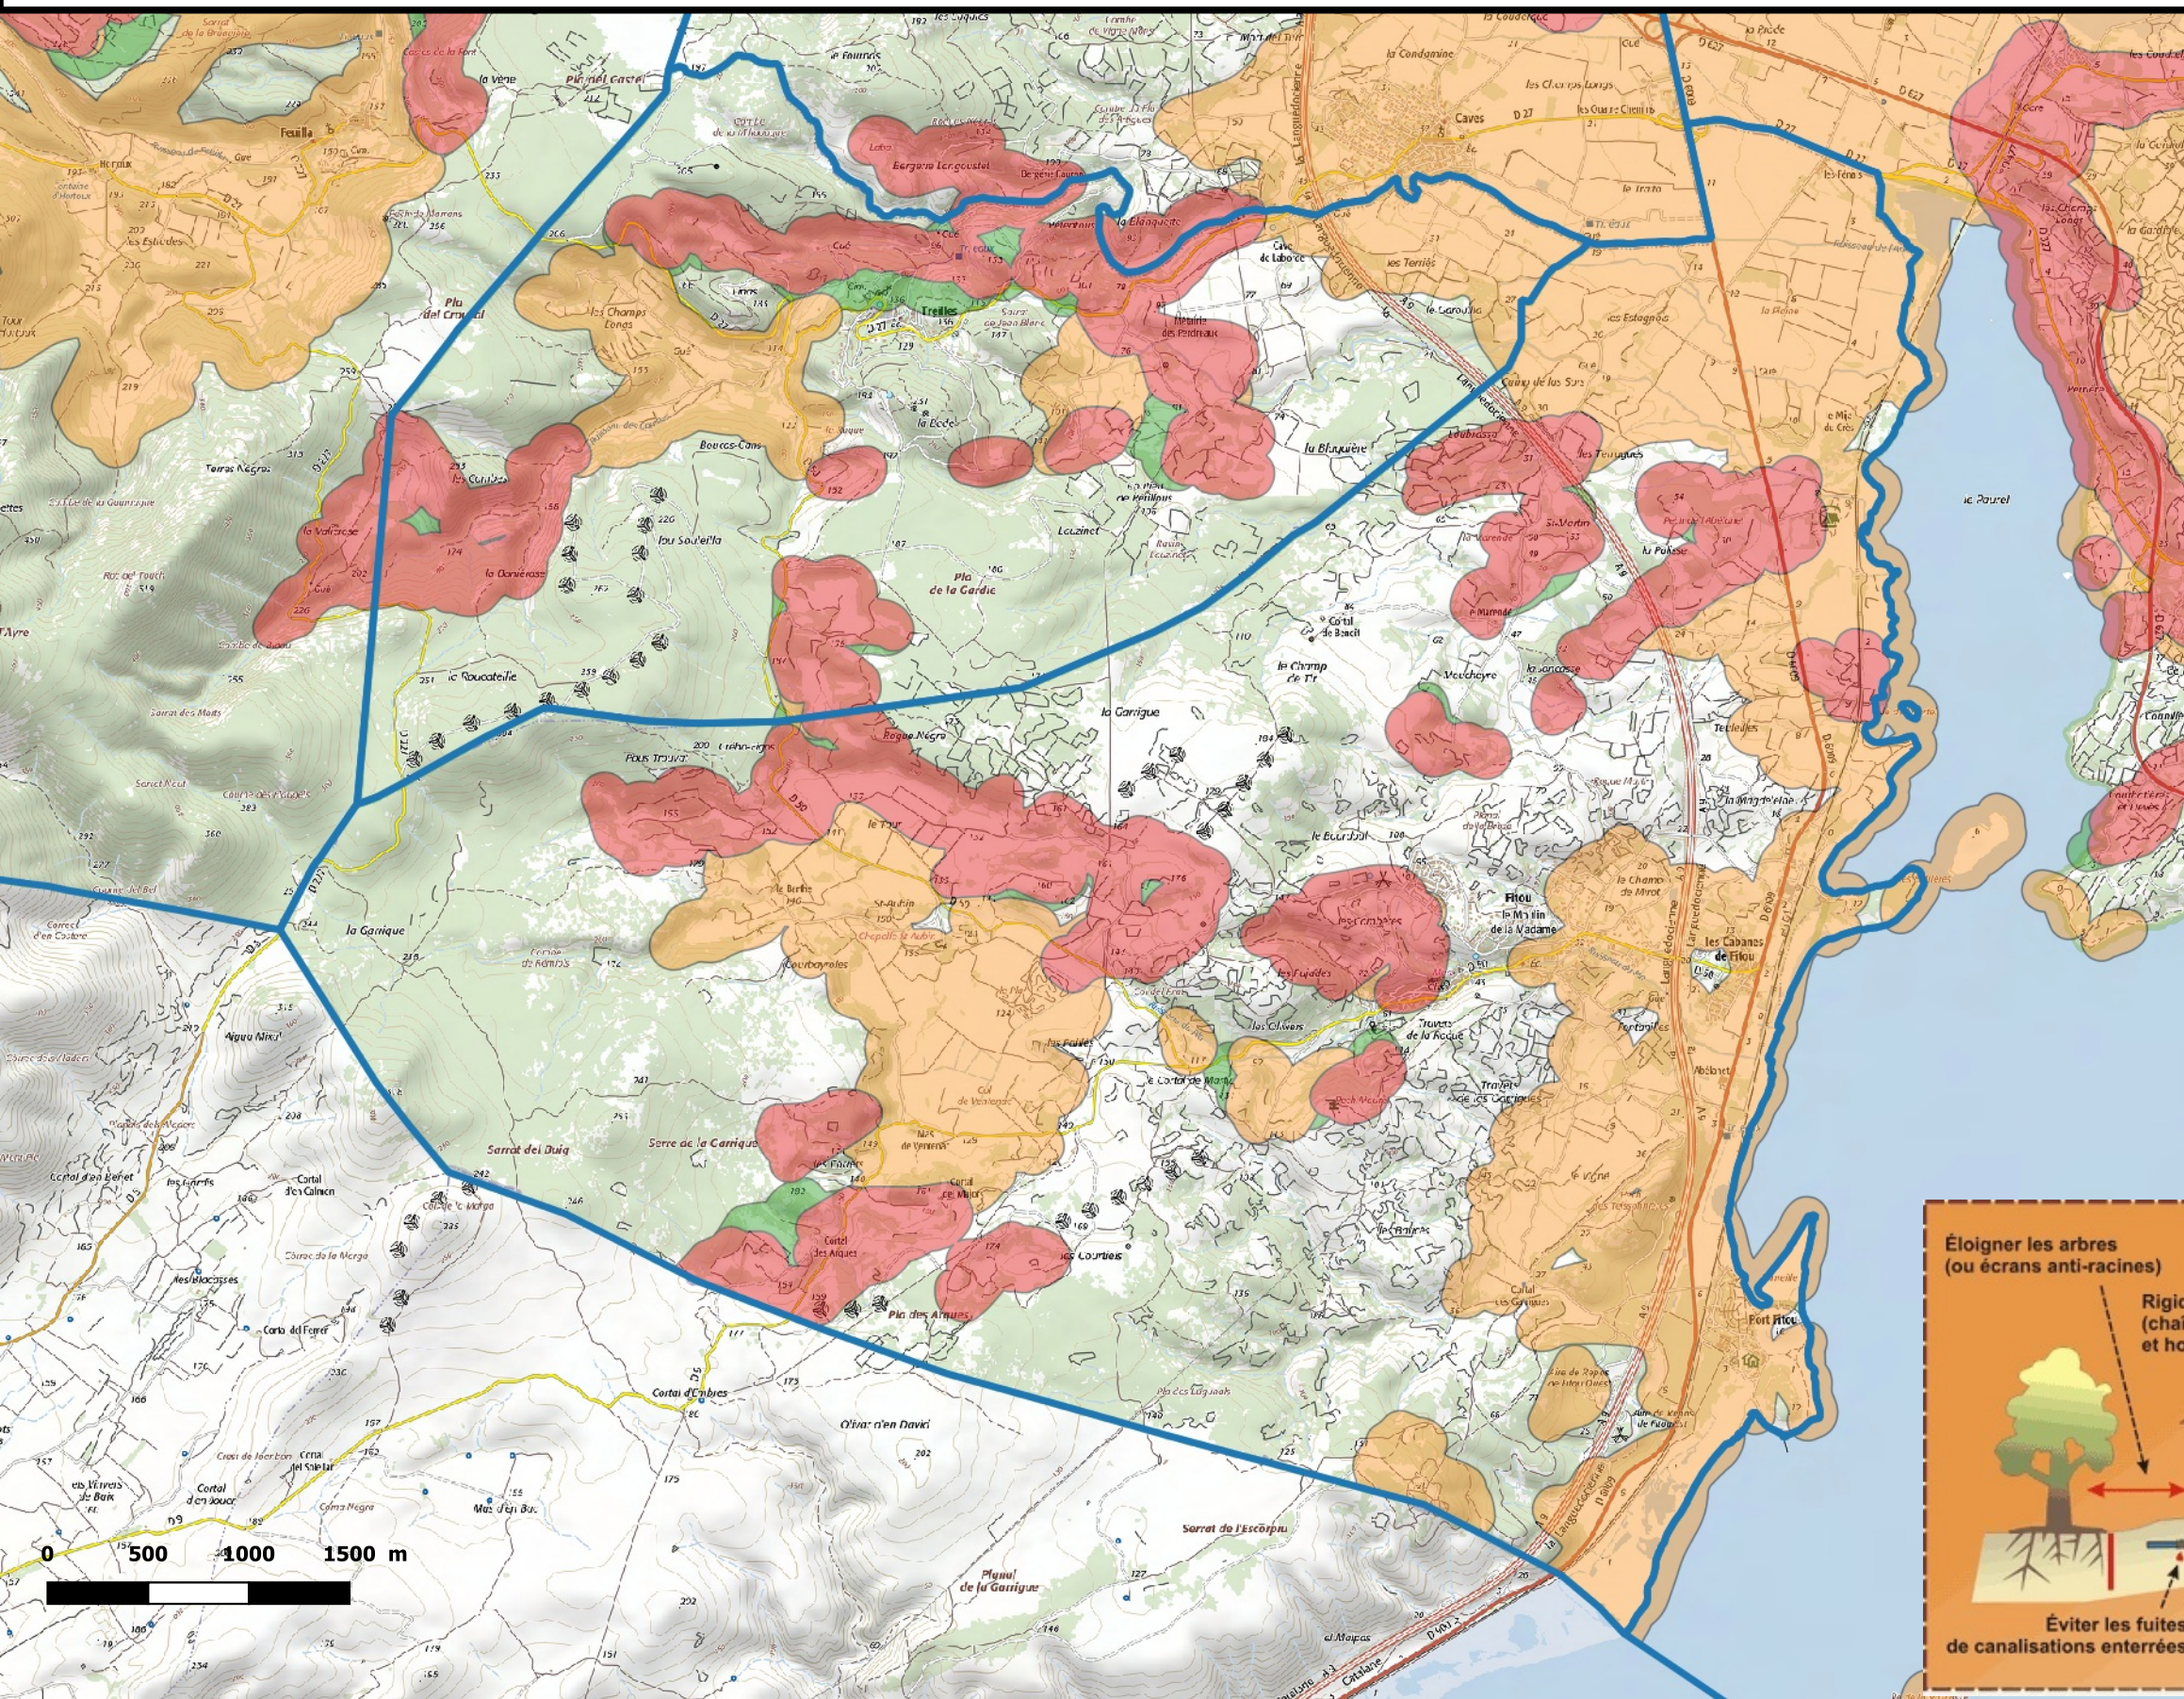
Feuilla

Caves

la Garrigue

Pla de la Garde

Fitou

Les Cabanes de Fitou

Port Fitou

Serrat del Duig

Pla des Aramus

la Condamine

Roque Negre

Sarrat de l'Escorpiu

Planal de la Garrigue

0 500 1000 1500 m

Éloigner les arbres (ou écrans anti-racines)

Rigi (cha et ho

Éviter les fuites de canalisations enterrée